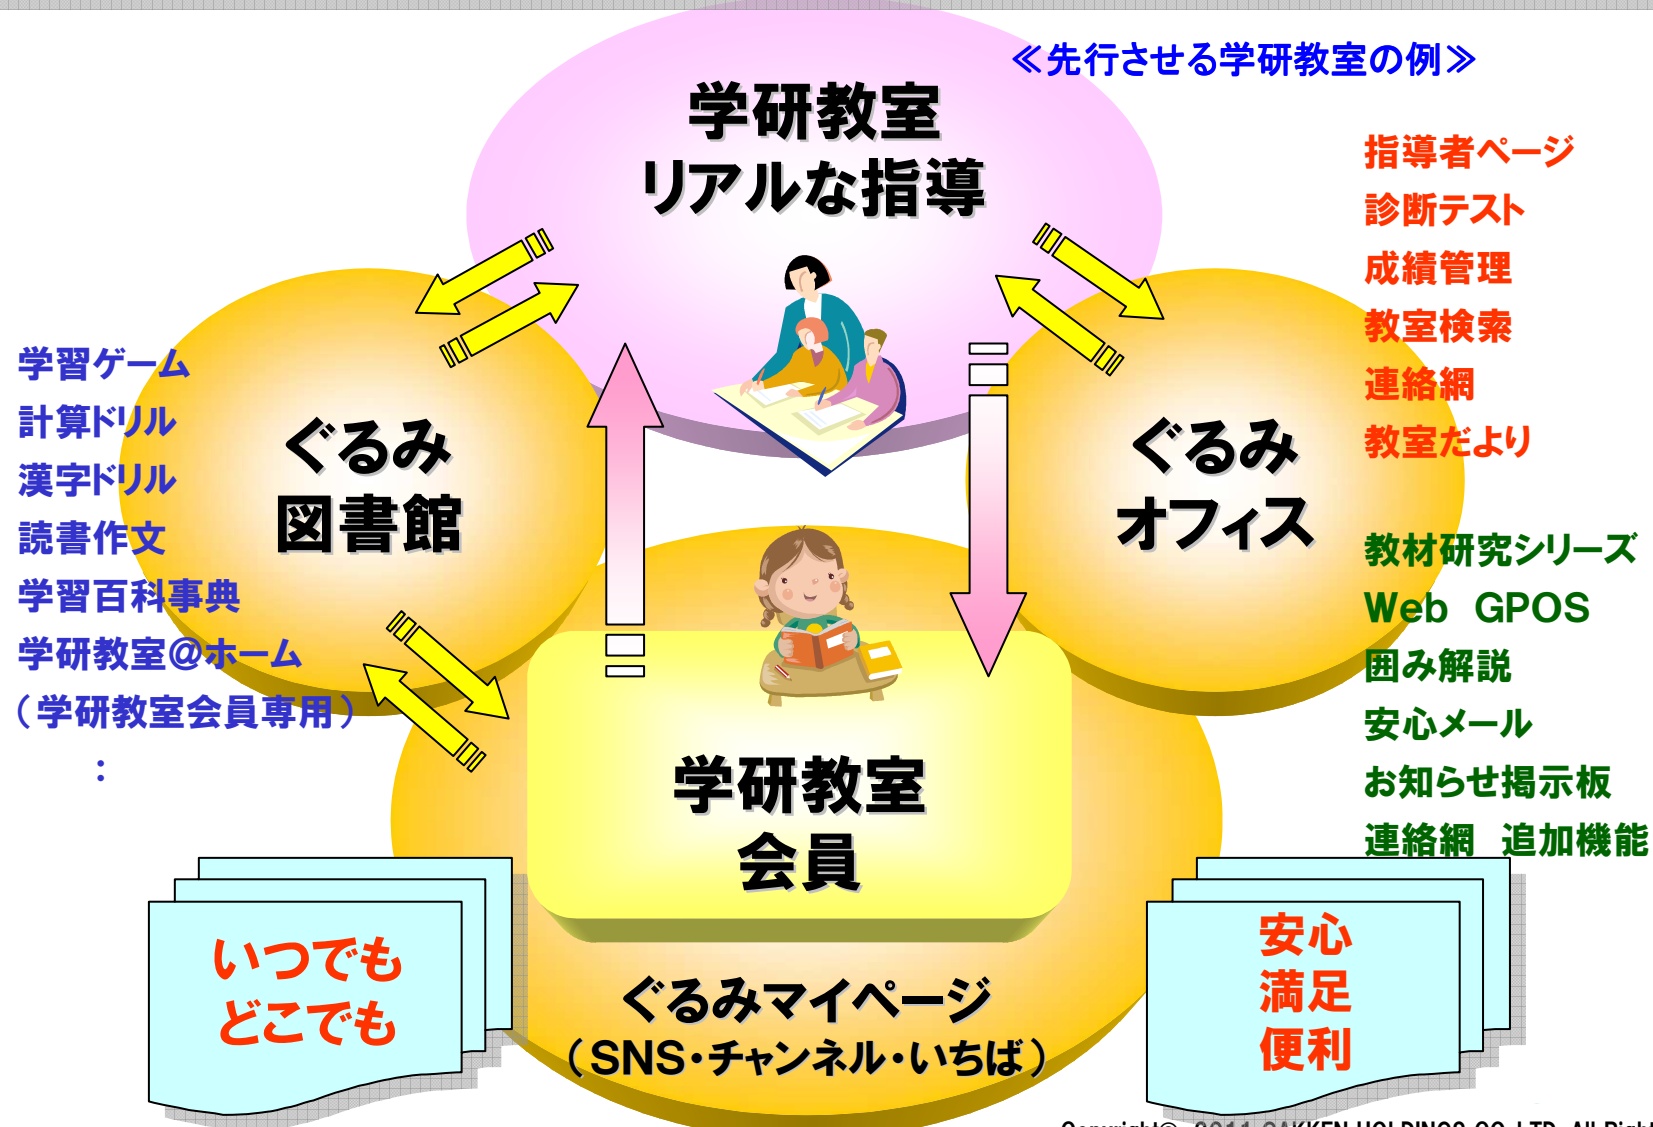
≪先行させる学研教室の例≫

学研教室
リアルな指導

指導者ページ
診断テスト
成績管理
教室検索
連絡網
教室だより

学習ゲーム
計算ドリル
漢字ドリル
読書作文
学習百科事典
学研教室@ホーム
（学研教室会員専用）
：

ぐるみ
図書館

ぐるみ
オフィス

教材研究シリーズ
Web GPOS
囲み解説
安心メール
お知らせ掲示板
連絡網 追加機能

学研教室
会員

いつでも
どこでも

ぐるみマイページ
（SNS・チャンネル・いちば）

安心
満足
便利

Copyright© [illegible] GAKKEN HOLDINGS CO.,LTD. All Right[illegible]